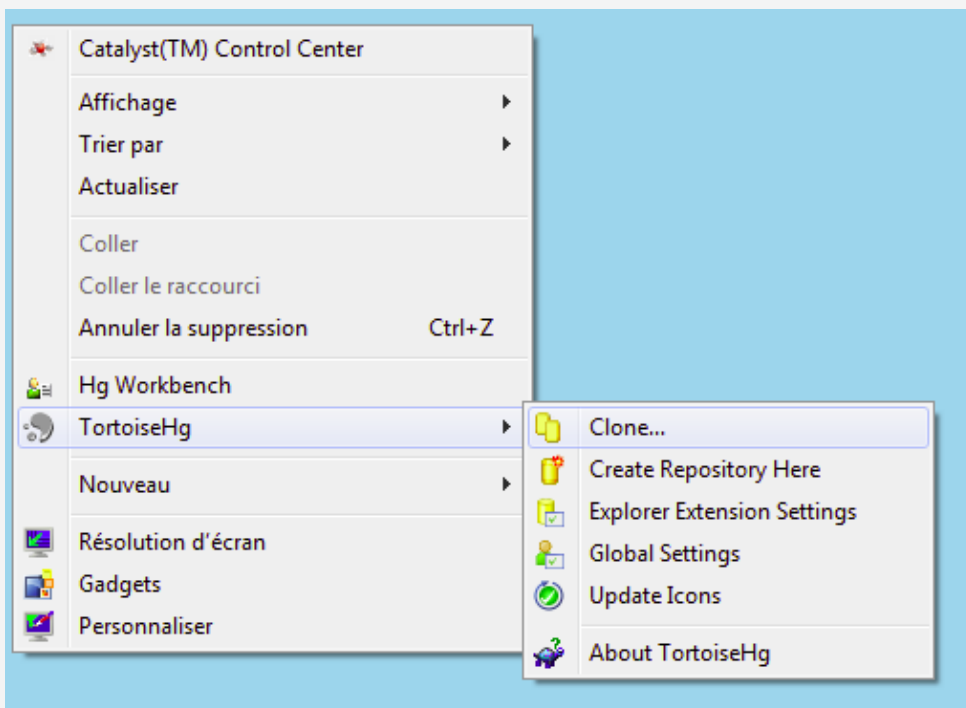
Catalyst(TM) Control Center

Affichage
Trier par
Actualiser

Coller
Coller le raccourci
Annuler la suppression Ctrl+Z

Hg Workbench
TortoiseHg

Nouveau

Résolution d'écran
Gadgets
Personnaliser

Clone...
Create Repository Here
Explorer Extension Settings
Global Settings
Update Icons

About TortoiseHg